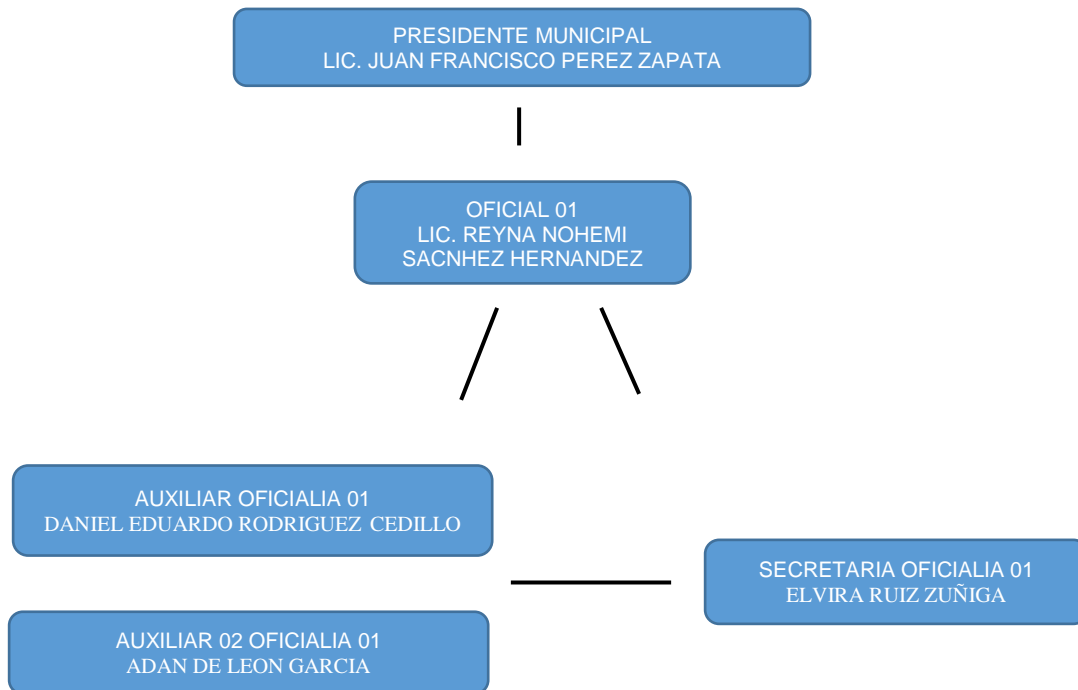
PRESIDENTE MUNICIPAL
LIC. JUAN FRANCISCO PEREZ ZAPATA

OFICIAL 01
LIC. REYNA NOHEMI
SACNHEZ HERNANDEZ

AUXILIAR OFICIALIA 01
DANIEL EDUARDO RODRIGUEZ CEDILLO

SECRETARIA OFICIALIA 01
ELVIRA RUIZ ZUÑIGA

AUXILIAR 02 OFICIALIA 01
ADAN DE LEON GARCIA